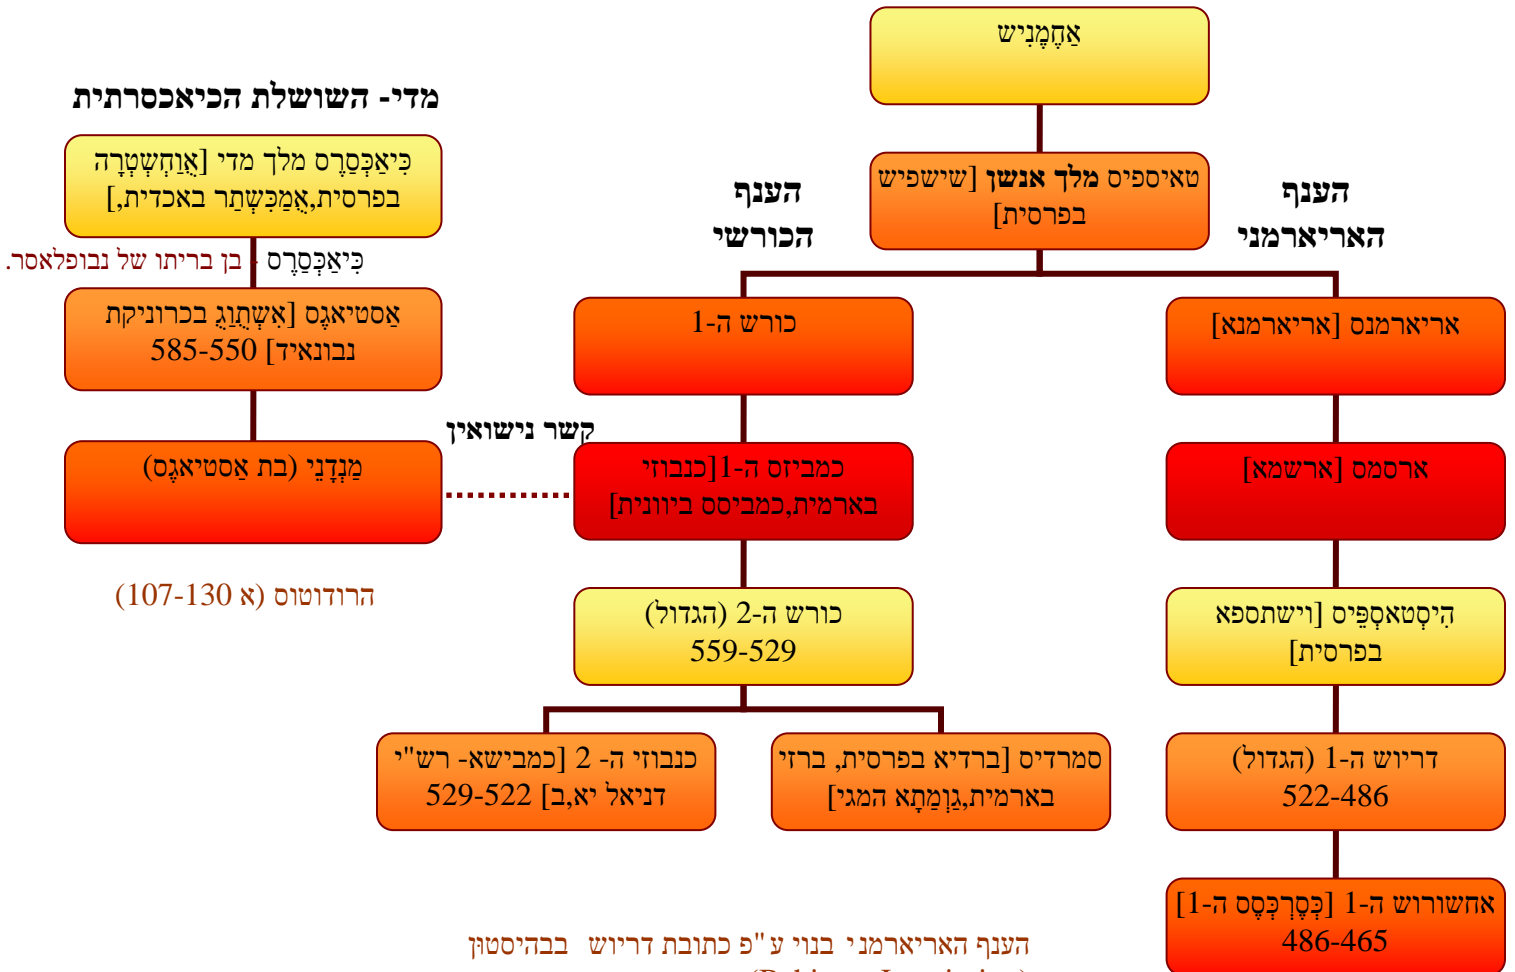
אַחֶמֶנִישׁ

טאיספיס **מלך אנשן** [שישפיש בפרסית]

הענף הכורשי

הענף האריארמני

כורש ה-1

אריארמנס [אריארמנא]

כמביזס ה-1[כנבוזי בארמית,כמביסס ביוונית]

ארסמס [ארשמא]

כורש ה-2 (הגדול) 559-529

הִיסְטַאסְפֵּיס [וישתספא בפרסית]

כנבוזי ה- 2 [כמבישא- רש"י דניאל א',ב] 529-522

סמרדיס [ברדיא בפרסית, ברזי בארמית,גַוְמַתָא המגי]

דריוש ה-1 (הגדול) 522-486

אחשורוש ה-1 [כְּסֶרְכְּסֶס ה-1] 486-465

מדי- השושלת הכיאכסרתית

כְּיאַכְּסַרֶס מלך מדי [אֻוַחְשְׁטְרָה בפרסית,אֻמַכִּשְׁתַר באכדית,]

כְּיאַכְּסַרֶס - בן בריתו של נבופלאסר.

אַסטיאגֶס [אִשְׁתֻוַגֻ בכרוניקת נבונאיד] 585-550

קשר נישואין

מַנְדָנֵי (בת אַסטיאגֶס)

הרודוטוס (א 107-130)

הענף האריארמני בנוי ע"פ כתובת דריוש בבהיסטון